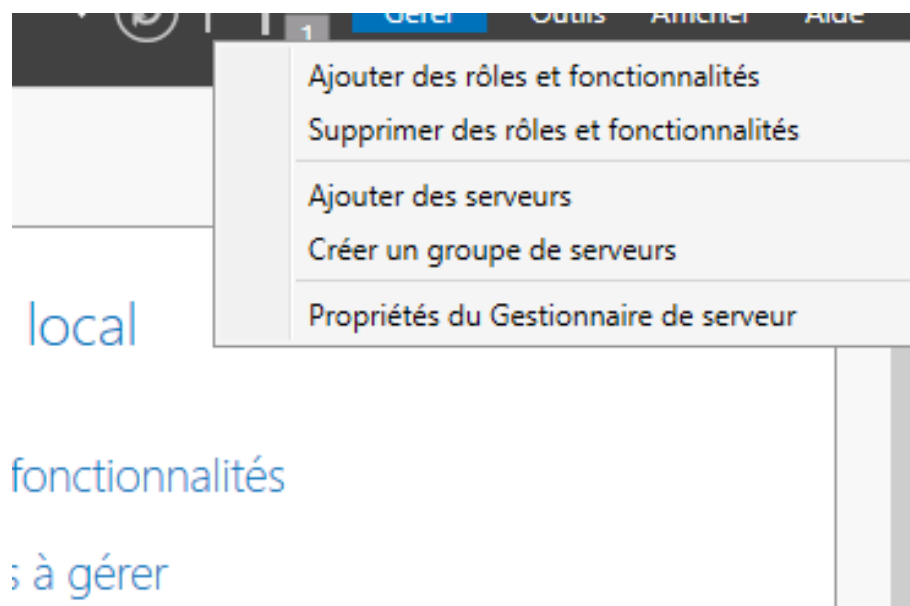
1 Gérer Outils Afficher Aide

Ajouter des rôles et fonctionnalités
Supprimer des rôles et fonctionnalités

Ajouter des serveurs
Créer un groupe de serveurs

Propriétés du Gestionnaire de serveur

local

fonctionnalités

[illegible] à gérer